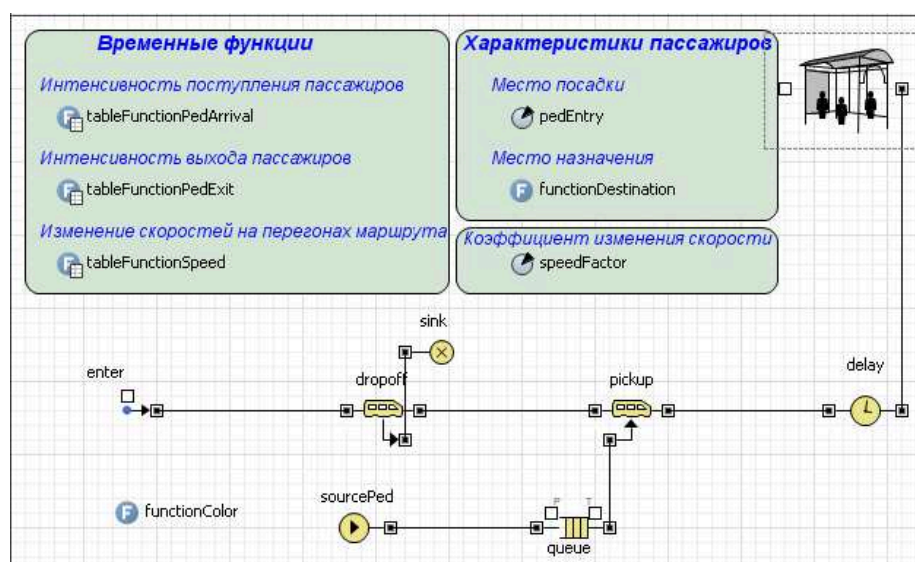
Временные функции

Интенсивность поступления пассажиров

tableFunctionPedArrival

Интенсивность выхода пассажиров

tableFunctionPedExit

Изменение скоростей на перегонах маршрута

tableFunctionSpeed

Характеристики пассажиров

Место посадки

pedEntry

Место назначения

functionDestination

Коэффициент изменения скорости

speedFactor

sink

enter

dropoff

pickup

delay

sourcePed

F

T

functionColor

queue